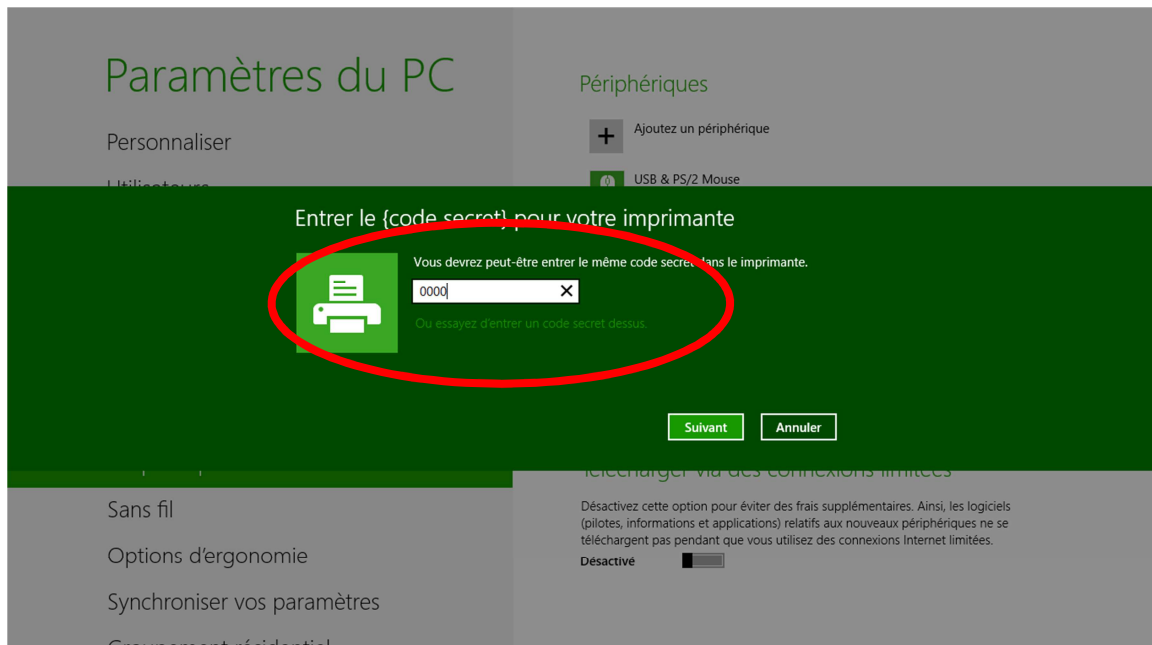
Paramètres du PC

Personnaliser

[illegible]

Périphériques

Ajoutez un périphérique

USB & PS/2 Mouse

Entrer le {code secret} pour votre imprimante

Vous devrez peut-être entrer le même code secret dans le imprimante.

0000

Ou essayez d'entrer un code secret dessus.

Suivant

Annuler

Télécharger via des connexions limitées

Désactivez cette option pour éviter des frais supplémentaires. Ainsi, les logiciels (pilotes, informations et applications) relatifs aux nouveaux périphériques ne se téléchargent pas pendant que vous utilisez des connexions Internet limitées.

Désactivé

Sans fil

Options d'ergonomie

Synchroniser vos paramètres

Groupement résidentiel